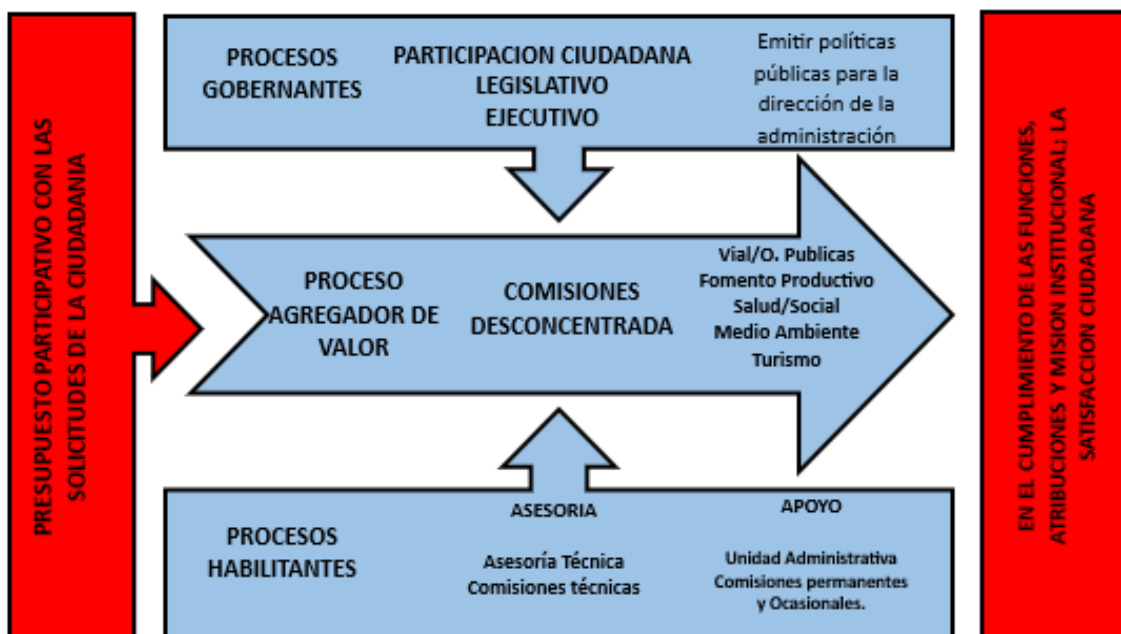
PRESUPUESTO PARTICIPATIVO CON LAS SOLICITUDES DE LA CIUDADANIA

PROCESOS GOBERNANTES

PARTICIPACION CIUDADANA
LEGISLATIVO
EJECUTIVO

Emitir políticas públicas para la dirección de la administración

PROCESO AGREGADOR DE VALOR

COMISIONES DESCONCENTRADA

Vial/O. Publicas
Fomento Productivo
Salud/Social
Medio Ambiente
Turismo

PROCESOS HABILITANTES

ASESORIA

Asesoría Técnica
Comisiones técnicas

APOYO

Unidad Administrativa
Comisiones permanentes y Ocasionales.

EN EL CUMPLIMIENTO DE LAS FUNCIONES, ATRIBUCIONES Y MISION INSTITUCIONAL; LA SATISFACCION CIUDADANA